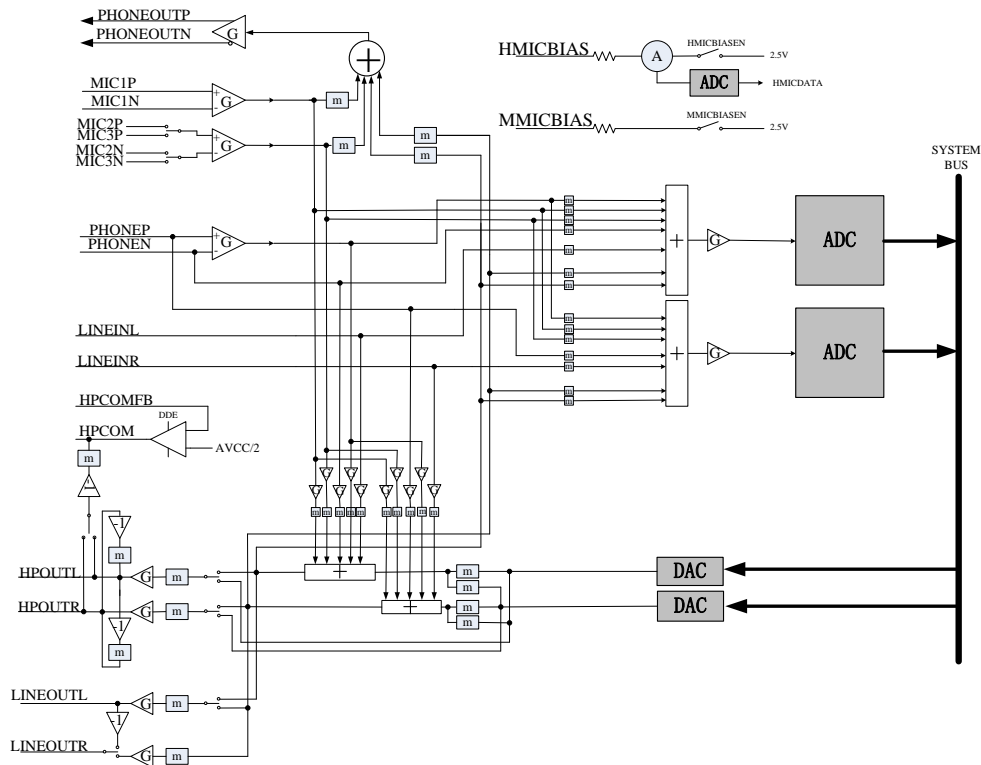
PHONEOUTP
PHONEOUTN
G
HMICBIAS
A
HMICBIASEN
2.5V
ADC
HMICDATA
MIC1P
MIC1N
G
m
MIC2P
MIC3P
MIC2N
MIC3N
G
m
m
m
MMICBIAS
MMICBIASEN
2.5V
SYSTEM BUS
PHONEP
PHONEN
G
+
G
ADC
LINEINL
LINEINR
+
G
ADC
HPCOMFB
DDE
HPCOM
AVCC/2
m
-1
m
HPOUTL
G
m
+
m
DAC
HPOUTR
G
m
+
m
m
m
DAC
-1
m
LINEOUTL
G
m
-1
LINEOUTR
G
m